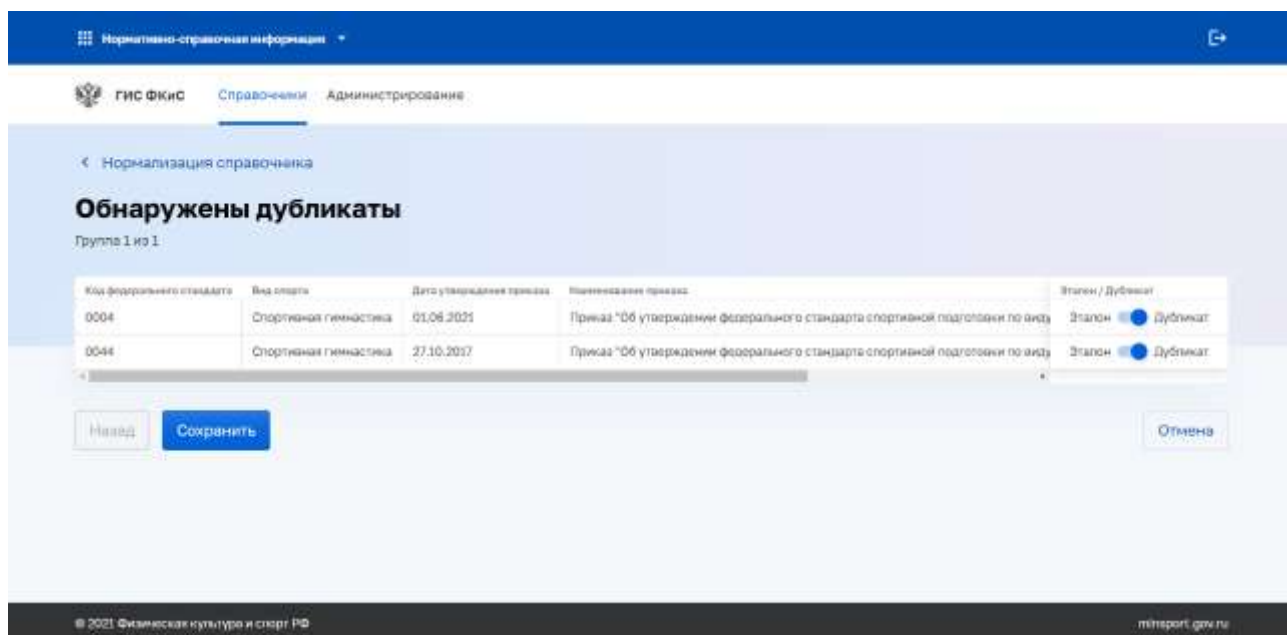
Нормативно-справочная информация

ГИС ФКиС Справочники Администрирование

< Нормализация справочника

Обнаружены дубликаты

Группа 1 из 1

| Код федерального стандарта | Вид спорта | Дата утверждения приказа | Наименование приказа | Эталон / Дубликат |
|---|---|---|---|---|
| 0004 | Спортивная гимнастика | 01.06.2021 | Приказ "Об утверждении федерального стандарта спортивной подготовки по виду | Эталон Дубликат |
| 0044 | Спортивная гимнастика | 27.10.2017 | Приказ "Об утверждении федерального стандарта спортивной подготовки по виду | Эталон Дубликат |

Назад Сохранить Отмена

© 2021 Физическая культура и спорт РФ

minsport.gov.ru